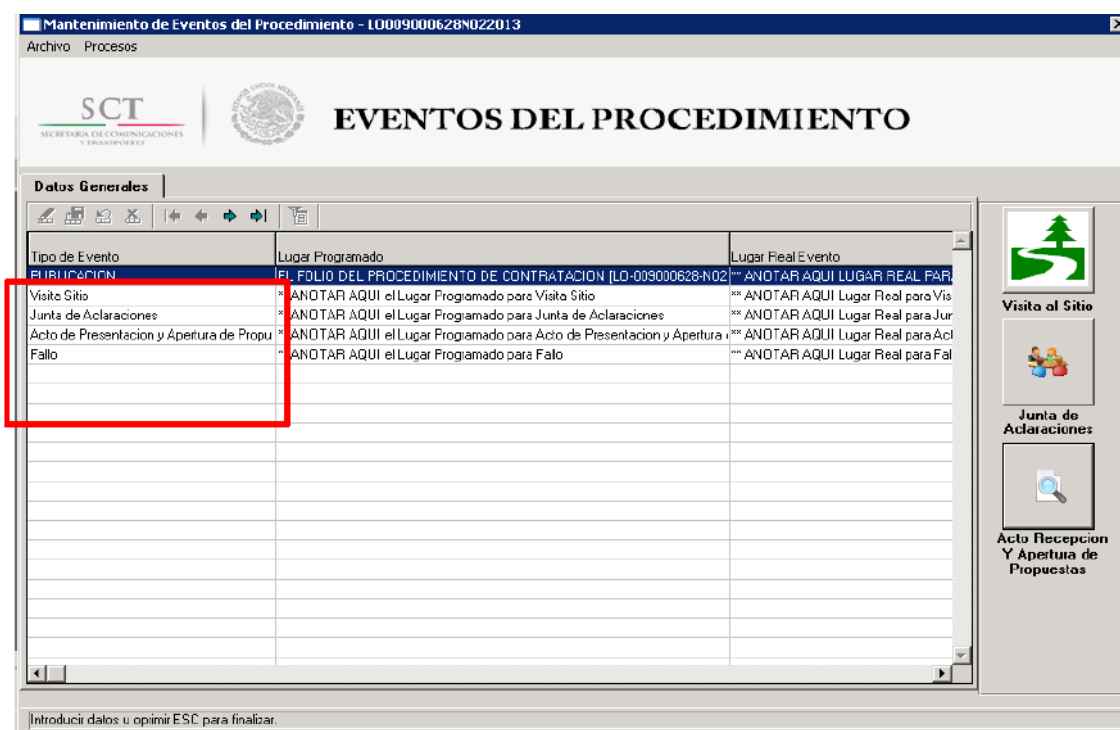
Mantenimiento de Eventos del Procedimiento - LO009000628N022013

Archivo Procesos

SCT
SECRETARIA DE COMUNICACIONES Y TRANSPORTES

EVENTOS DEL PROCEDIMIENTO

Datos Generales

| Tipo de Evento | Lugar Programado | Lugar Real Evento |
|---|---|---|
| PUBLICACION | EL FOLIO DEL PROCEDIMIENTO DE CONTRATACION [LO-009000628-N02 | ** ANOTAR AQUI LUGAR REAL PAR |
| Visita Sitio | ** ANOTAR AQUI el Lugar Programado para Visita Sitio | ** ANOTAR AQUI Lugar Real para Vis |
| Junta de Aclaraciones | ** ANOTAR AQUI el Lugar Programado para Junta de Aclaraciones | ** ANOTAR AQUI Lugar Real para Jur |
| Acto de Presentacion y Apertura de Propu | ** ANOTAR AQUI el Lugar Programado para Acto de Presentacion y Apertura | ** ANOTAR AQUI Lugar Real para Act |
| Fallo | ** ANOTAR AQUI el Lugar Programado para Fallo | ** ANOTAR AQUI Lugar Real para Fal |

Visita al Sitio

Junta de Aclaraciones

Acto Recepcion Y Apertura de Propuestas

Introducir datos u oprimir ESC para finalizar.